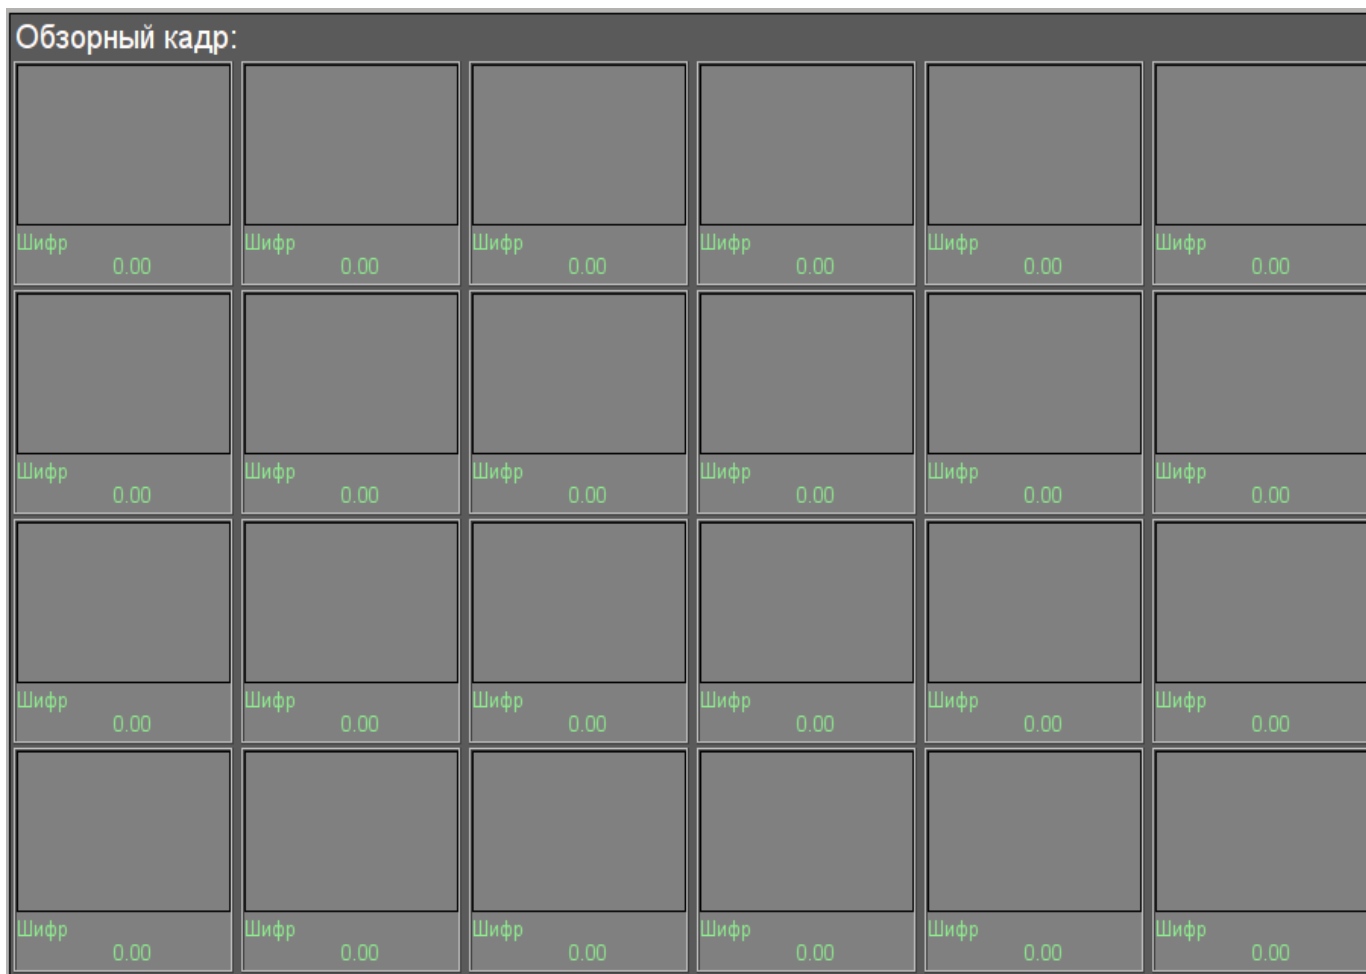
Обзорный кадр:

Шифр
0.00

Шифр
0.00

Шифр
0.00

Шифр
0.00

Шифр
0.00

Шифр
0.00

Шифр
0.00

Шифр
0.00

Шифр
0.00

Шифр
0.00

Шифр
0.00

Шифр
0.00

Шифр
0.00

Шифр
0.00

Шифр
0.00

Шифр
0.00

Шифр
0.00

Шифр
0.00

Шифр
0.00

Шифр
0.00

Шифр
0.00

Шифр
0.00

Шифр
0.00

Шифр
0.00